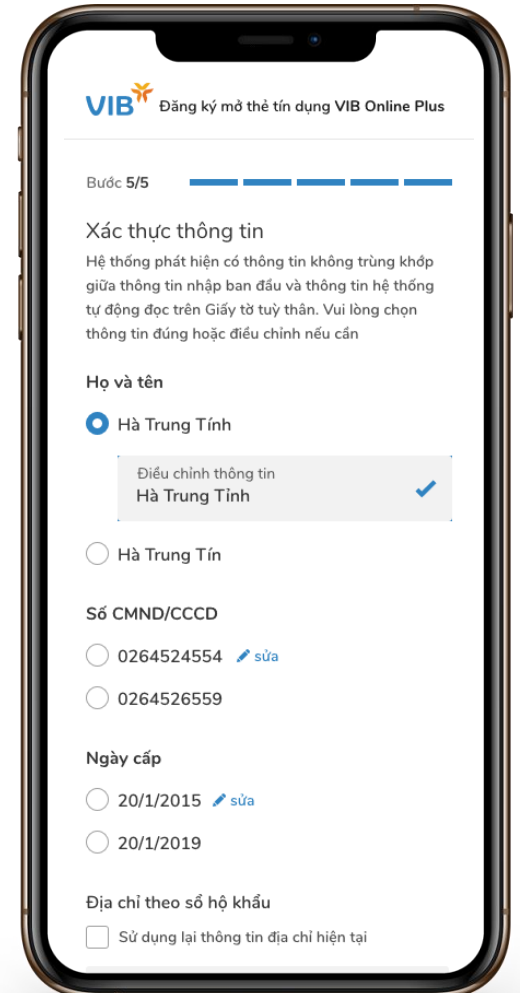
VIB Đăng ký mở thẻ tín dụng VIB Online Plus

Bước 5/5

Xác thực thông tin

Hệ thống phát hiện có thông tin không trùng khớp giữa thông tin nhập ban đầu và thông tin hệ thống tự động đọc trên Giấy tờ tuỳ thân. Vui lòng chọn thông tin đúng hoặc điều chỉnh nếu cần

Họ và tên

Hà Trung Tính

Điều chỉnh thông tin
Hà Trung Tỉnh

Hà Trung Tín

Số CMND/CCCD

0264524554 sửa

0264526559

Ngày cấp

20/1/2015 sửa

20/1/2019

Địa chỉ theo sổ hộ khẩu

Sử dụng lại thông tin địa chỉ hiện tại